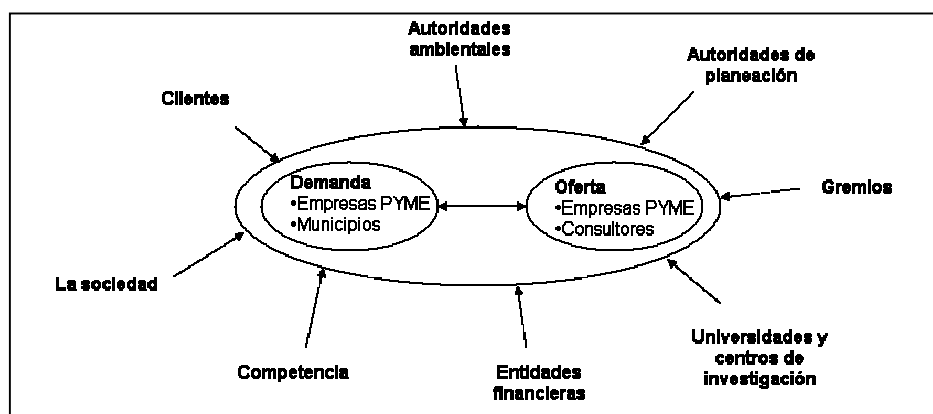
Autoridades ambientales

Autoridades de planeación

Clientes

Demanda
•Empresas PYME
•Municipios

Oferta
•Empresas PYME
•Consultores

Gremios

La sociedad

Competencia

Entidades financieras

Universidades y centros de investigación